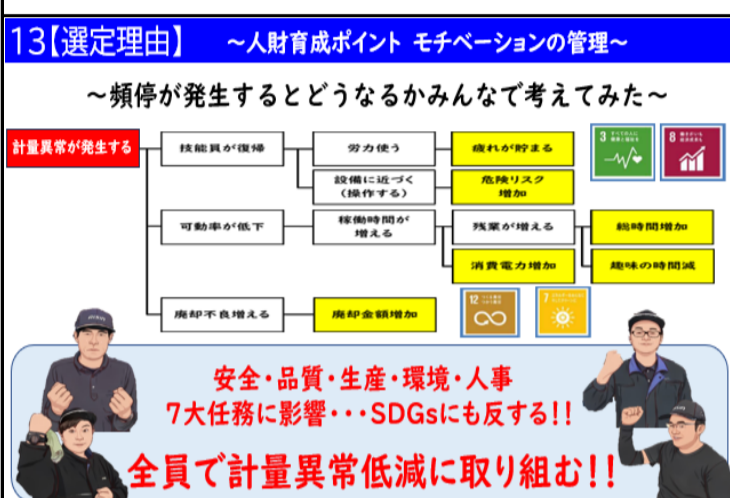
13【選定理由】 ～人財育成ポイント モチベーションの管理～

～頻停が発生するとどうなるかみんなで考えてみた～

計量異常が発生する

技能員が復帰

労力使う

疲れが貯まる

設備に近づく（操作する）

危険リスク増加

可動率が低下

稼働時間が増える

残業が増える

総時間増加

消費電力増加

趣味の時間減

廃却不良増える

廃却金額増加

3 すべての人に健康と福祉を

8 働きがいも経済成長も

12 つくる責任つかう責任

7 エネルギーをみんなにそしてクリーンに

安全・品質・生産・環境・人事
7大任務に影響・・・SDGsにも反する!!

全員で計量異常低減に取り組む!!